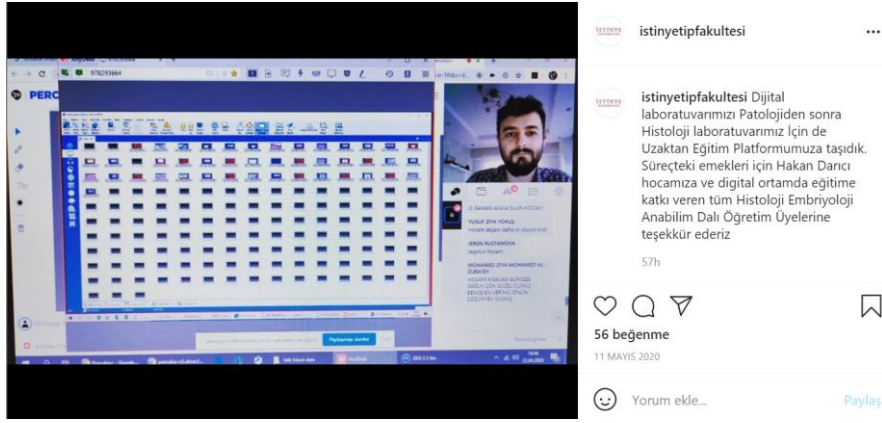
978293664

PERC

YUSUF ZİYA YOKUŞ

JEREN RUSTAMOVA

Paylaşmayı durdur

istinyetipfakultesi ...

istinyetipfakultesi Dijital laboratuvarımızı Patolojiden sonra Histoloji laboratuvarımız İçin de Uzaktan Eğitim Platformumuza taşıdık. Süreçteki emekleri için Hakan Darıcı hocamıza ve digital ortamda eğitime katkı veren tüm Histoloji Embriyoloji Anabilim Dalı Öğretim Üyelerine teşekkür ederiz

57h

56 beğenme

11 MAYIS 2020

Yorum ekle...

Paylaş